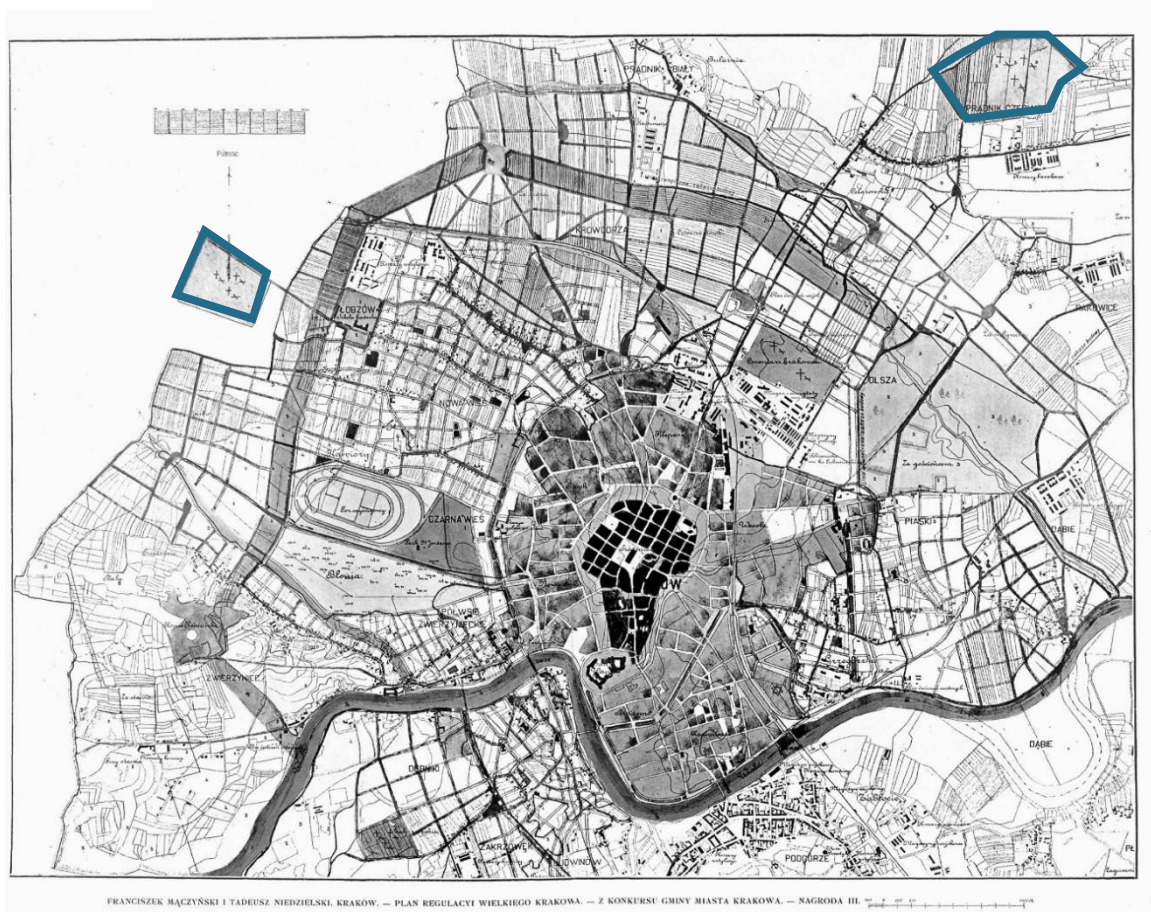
Północ

PRĄDNIK BIAŁY

PRĄDNIK CZERWONY

KROWODRZA

ŁOBZÓW

NOWAWIEŚ

CZARNA WIEŚ

Błonia

PÓŁWSIE ZWIERZYNIECKIE

ZWIERZYNIEC

DĘBNIKI

ZAKRZÓWEK

LUDWINÓW

PODGÓRZE

PIASKI

OLSZA

RAKOWICE

DĄBIE

KÓW

Cmentarz Rakowicki

FRANCISZEK MĄCZYŃSKI I TADEUSZ NIEDZIELSKI. KRAKÓW. — PLAN REGULACYI WIELKIEGO KRAKOWA. — Z KONKURSU GMINY MIASTA KRAKOWA. — NAGRODA III.